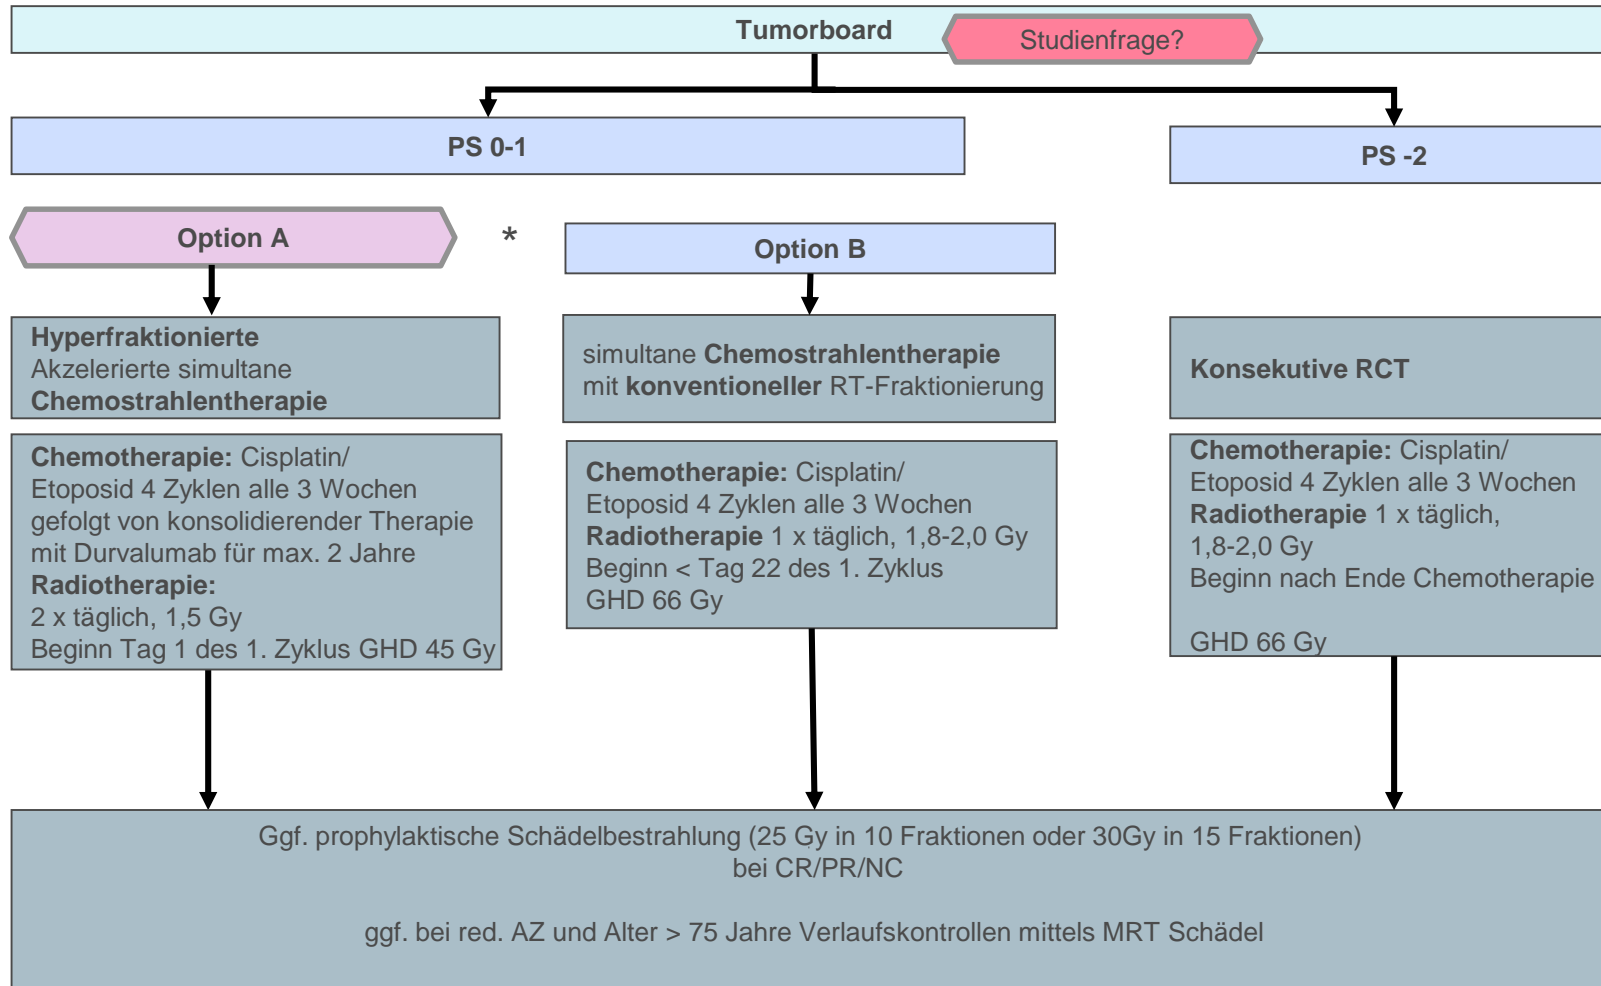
Tumorboard

Studienfrage?

PS 0-1

PS -2

Option A

*

Option B

Hyperfraktionierte Akzelerierte simultane Chemostrahlentherapie

simultane Chemostrahlentherapie mit konventioneller RT-Fraktionierung

Konsekutive RCT

Chemotherapie: Cisplatin/ Etoposid 4 Zyklen alle 3 Wochen gefolgt von konsolidierender Therapie mit Durvalumab für max. 2 Jahre
Radiotherapie:
2 x täglich, 1,5 Gy
Beginn Tag 1 des 1. Zyklus GHD 45 Gy

Chemotherapie: Cisplatin/ Etoposid 4 Zyklen alle 3 Wochen
Radiotherapie 1 x täglich, 1,8-2,0 Gy
Beginn < Tag 22 des 1. Zyklus
GHD 66 Gy

Chemotherapie: Cisplatin/ Etoposid 4 Zyklen alle 3 Wochen
Radiotherapie 1 x täglich, 1,8-2,0 Gy
Beginn nach Ende Chemotherapie

GHD 66 Gy

Ggf. prophylaktische Schädelbestrahlung (25 Gy in 10 Fraktionen oder 30Gy in 15 Fraktionen) bei CR/PR/NC

ggf. bei red. AZ und Alter > 75 Jahre Verlaufskontrollen mittels MRT Schädel